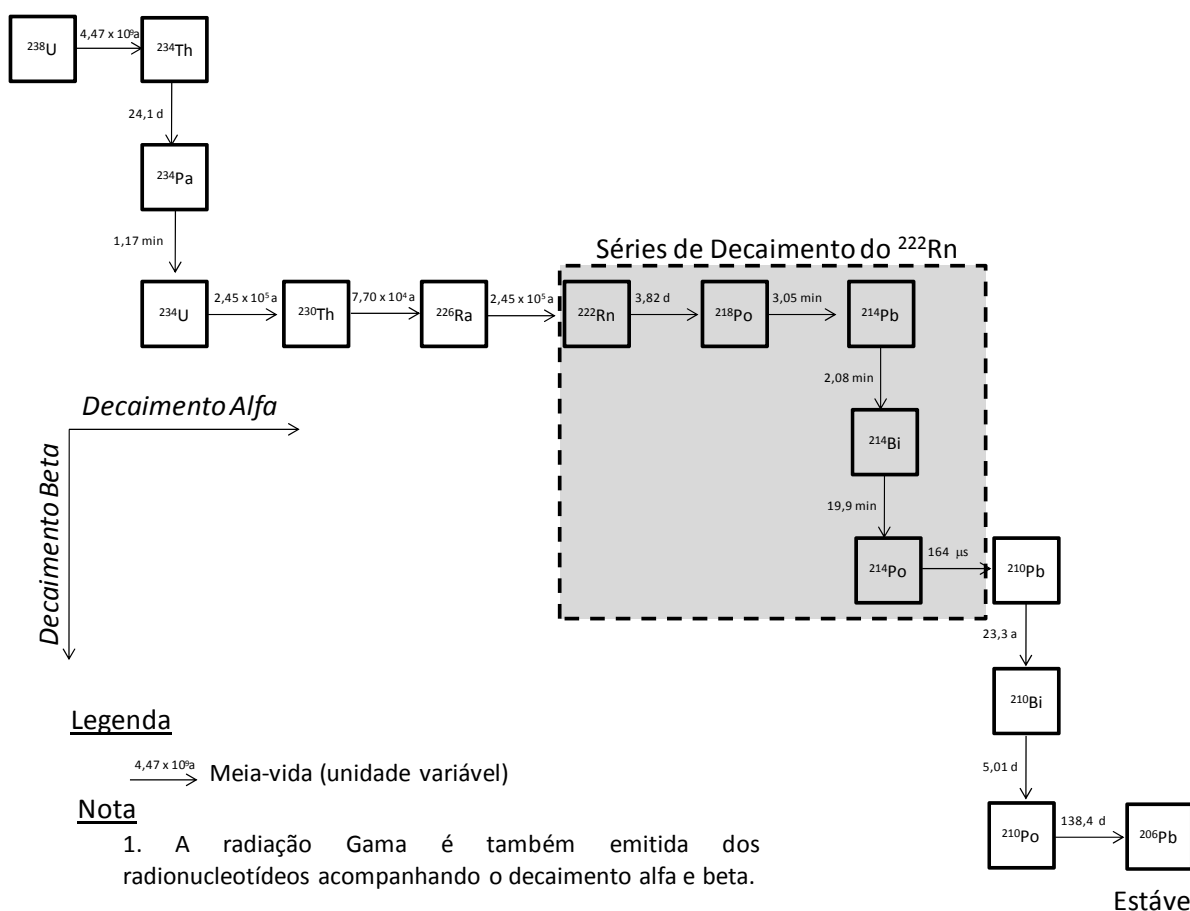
$^{238}U$ $4,47 \times 10^9 a$ $^{234}Th$

24,1 d

$^{234}Pa$

1,17 min

$^{234}U$ $2,45 \times 10^5 a$ $^{230}Th$ $7,70 \times 10^4 a$ $^{226}Ra$ $2,45 \times 10^5 a$

Séries de Decaimento do $^{222}Rn$

$^{222}Rn$ 3,82 d $^{218}Po$ 3,05 min $^{214}Pb$

2,08 min

$^{214}Bi$

19,9 min

$^{214}Po$ 164 µs $^{210}Pb$

23,3 a

$^{210}Bi$

5,01 d

$^{210}Po$ 138,4 d $^{206}Pb$

Estáve

Decaimento Alfa

Decaimento Beta

Legenda

$4,47 \times 10^9 a$ Meia-vida (unidade variável)

Nota

1. A radiação Gama é também emitida dos radionucleotídeos acompanhando o decaimento alfa e beta.